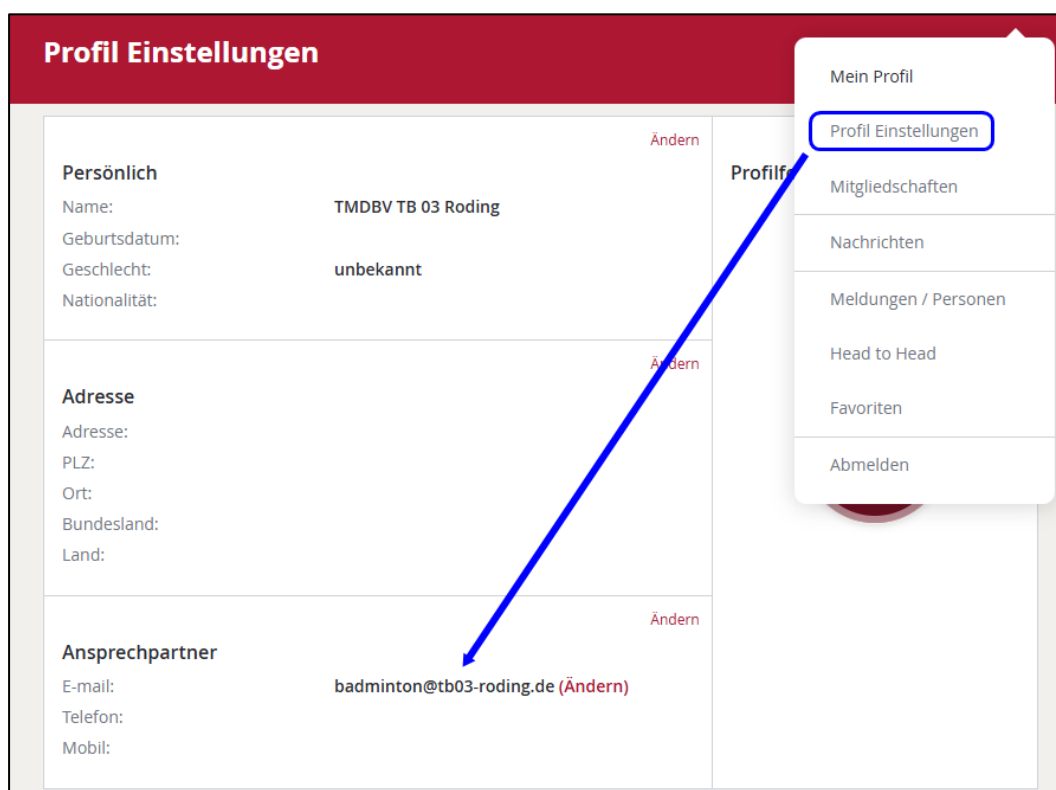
Profil Einstellungen

Ändern

Persönlich

Name: TMDBV TB 03 Roding

Geburtsdatum:

Geschlecht: unbekannt

Nationalität:

Profilf

Ändern

Adresse

Adresse:

PLZ:

Ort:

Bundesland:

Land:

Ändern

Ansprechpartner

E-mail: badminton@tb03-roding.de (Ändern)

Telefon:

Mobil:

Mein Profil

Profil Einstellungen

Mitgliedschaften

Nachrichten

Meldungen / Personen

Head to Head

Favoriten

Abmelden